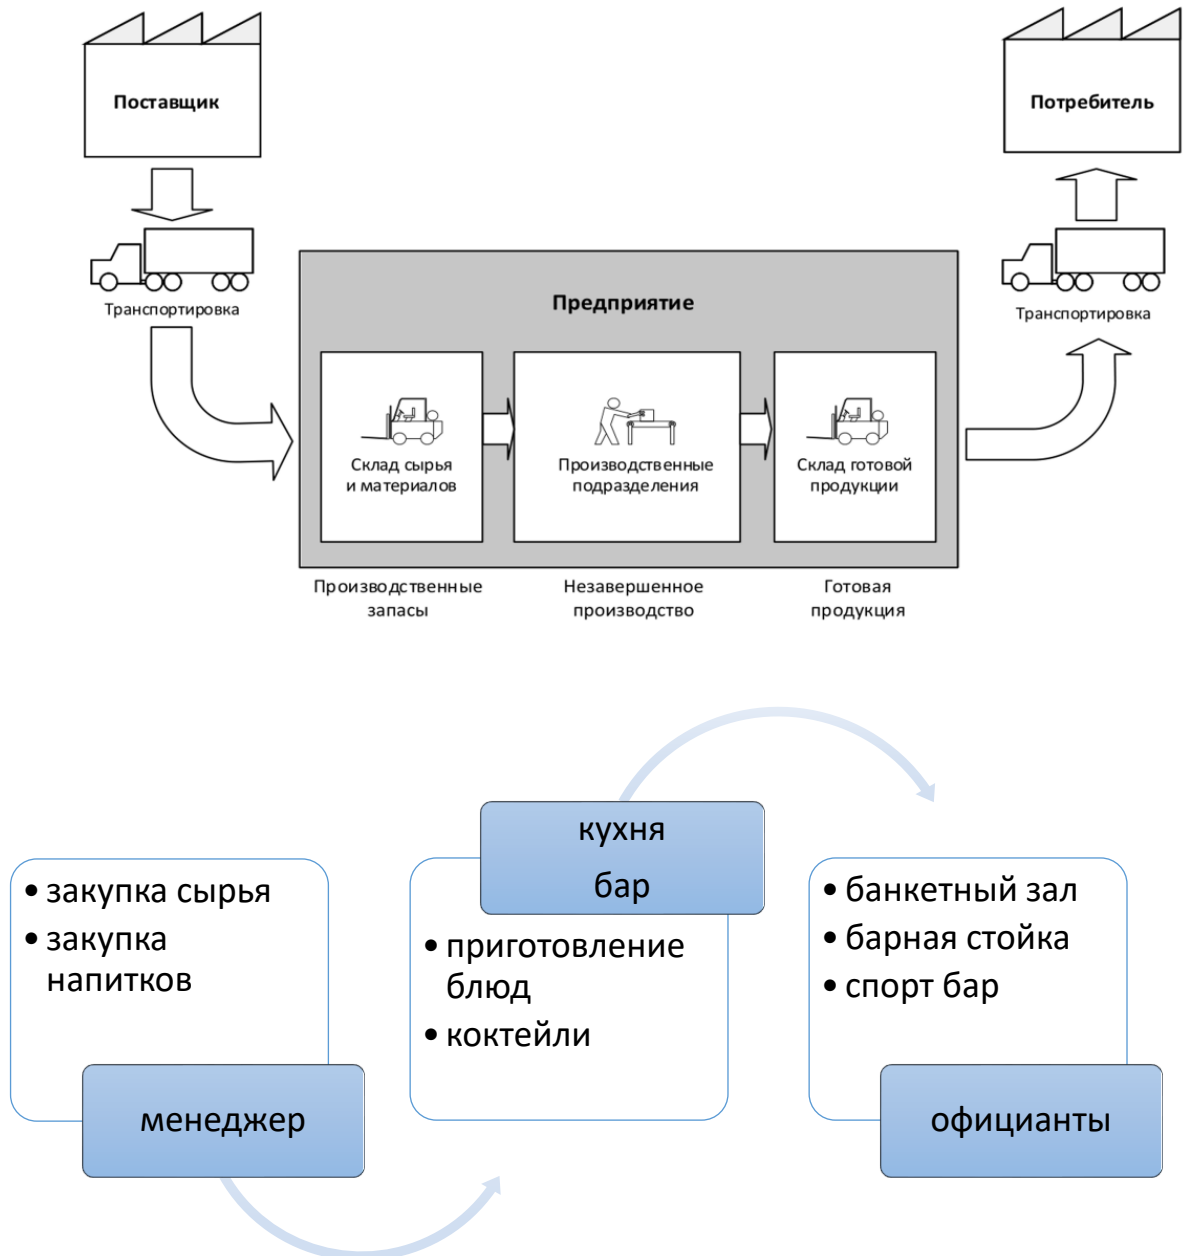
Поставщик

Транспортировка

Предприятие

Склад сырья и материалов

Производственные подразделения

Склад готовой продукции

Производственные запасы

Незавершенное производство

Готовая продукция

Потребитель

Транспортировка

• закупка сырья
• закупка напитков

менеджер

кухня
бар

• приготовление блюд
• коктейли

• банкетный зал
• барная стойка
• спорт бар

официанты